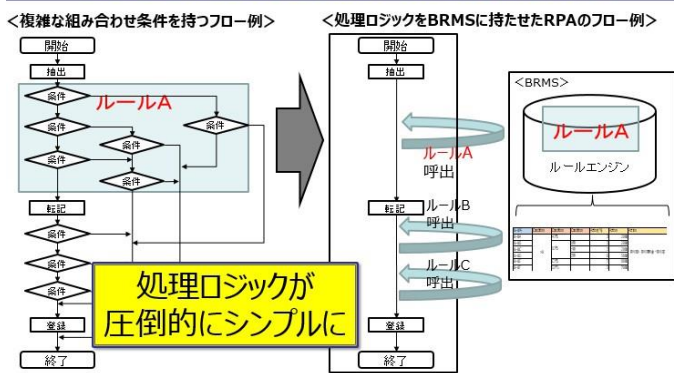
<複雑な組み合わせ条件を持つフロー例>

開始
抽出
条件
ルールA
条件
条件
条件
条件
条件
条件
転記
条件
条件
条件
登録
終了

処理ロジックが
圧倒的にシンプルに

<処理ロジックをBRMSに持たせたRPAのフロー例>

開始
抽出
ルールA
呼出
転記
ルールB
呼出
ルールC
呼出
登録
終了

<BRMS>
ルールA
ルールエンジン